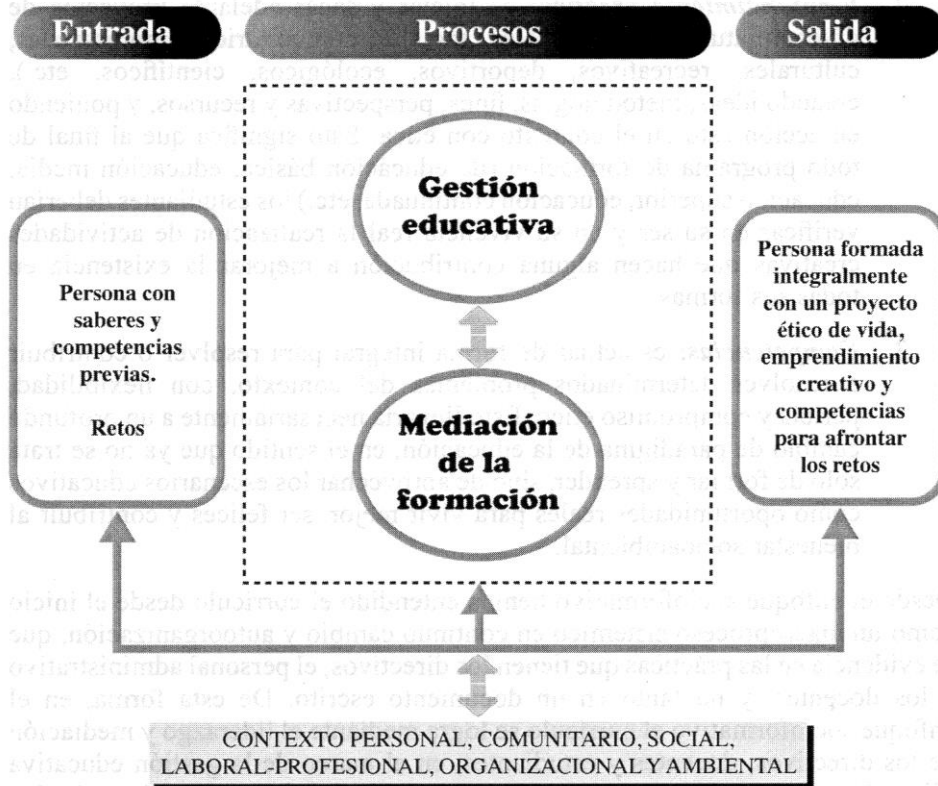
Entrada

Procesos

Salida

Persona con saberes y competencias previas.

Retos

Gestión educativa

Mediación de la formación

Persona formada integralmente con un proyecto ético de vida, emprendimiento creativo y competencias para afrontar los retos

CONTEXTO PERSONAL, COMUNITARIO, SOCIAL, LABORAL-PROFESIONAL, ORGANIZACIONAL Y AMBIENTAL